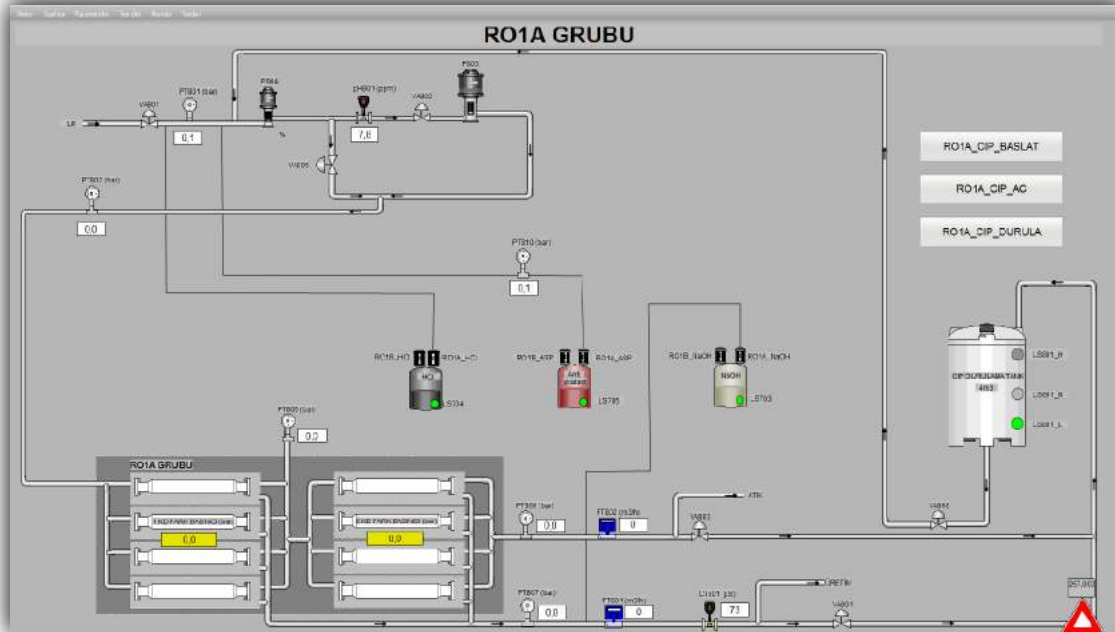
RO1A GRUBU

UF

VA801

PT801 (bar)

0,1

P804

%

pH801 (ppm)

7,8

VA802

P803

VA805

PT802 (bar)

0,0

PT810 (bar)

0,1

RO1A_CIP_BASLAT

RO1A_CIP_AC

RO1A_CIP_DURULA

RO1B_HCl

RO1A_HCl

HCl

LS704

RO1B_ASP

RO1A_ASP

Anti skalant

LS705

RO1B_NaOH

RO1A_NaOH

NaOH

LS703

CIP DURULAMA TANK 4m3

LS881_H

LS881_N

LS881_L

PT806 (bar)

0,0

RO1A GRUBU

FARK BASINCI (bar)

0,0

FARK BASINCI (bar)

0,0

PT805 (bar)

0,0

FT802 (m3/h)

0

VA803

ATIK

VA880

PT807 (bar)

0,0

FT801 (m3/h)

0

LT801 (µS)

73

VA801

ÜRETİM

257,00